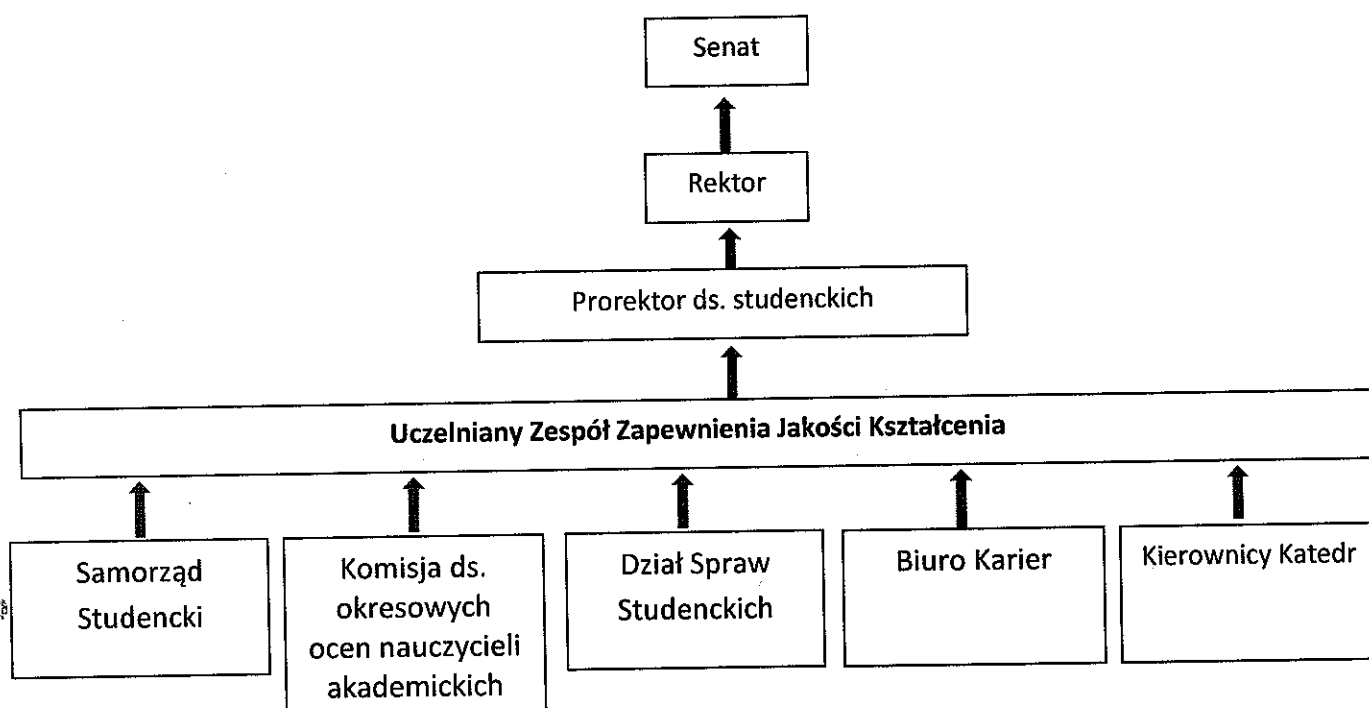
Senat

Rektor

Prorektor ds. studenckich

Uczelniany Zespół Zapewnienia Jakości Kształcenia

Samorząd Studencki

Komisja ds. okresowych ocen nauczycieli akademickich

Dział Spraw Studenckich

Biuro Karier

Kierownicy Katedr